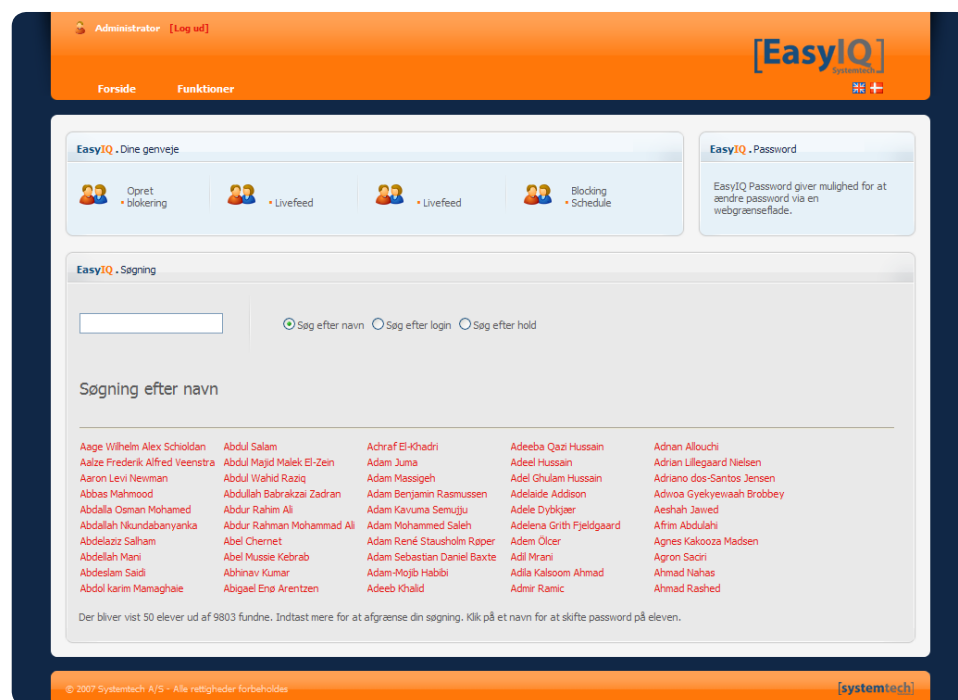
Administrator [Log ud]

[EasyIQ] Systemtech

Forside Funktioner

EasyIQ . Dine genveje

Opret blokering

Livefeed

Livefeed

Blocking Schedule

EasyIQ . Password

EasyIQ Password giver mulighed for at ændre password via en webgrænseflade.

EasyIQ . Søgning

Søg efter navn Søg efter login Søg efter hold

Søgning efter navn

Aage Wilhelm Alex Schioldan
Aalze Frederik Alfred Veenstra
Aaron Levi Newman
Abbas Mahmood
Abdalla Osman Mohamed
Abdallah Nkundabanyanka
Abdelaziz Salham
Abdellah Mani
Abdeslam Saidi
Abdol karim Mamaghaie

Abdul Salam
Abdul Majid Malek El-Zein
Abdul Wahid Raziq
Abdullah Babrakzai Zadran
Abdur Rahim Ali
Abdur Rahman Mohammad Ali
Abel Chernet
Abel Mussie Kebrab
Abhinav Kumar
Abigael Enø Arentzen

Achraf El-Khadri
Adam Juma
Adam Massigeh
Adam Benjamin Rasmussen
Adam Kavuma Semujju
Adam Mohammed Saleh
Adam René Stausholm Røper
Adam Sebastian Daniel Baxte
Adam-Mojib Habibi
Adeeb Khalid

Adeeba Qazi Hussain
Adeel Hussain
Adel Ghulam Hussain
Adelaide Addison
Adele Dybkjær
Adelena Grith Fjeldgaard
Adem Ölcer
Adil Mrani
Adila Kalsoom Ahmad
Admir Ramic

Adnan Allouchi
Adrian Lillegaard Nielsen
Adriano dos-Santos Jensen
Adwoa Gyekyewaah Brobbey
Aeshah Jawed
Afrim Abdulahi
Agnes Kakooza Madsen
Agron Saciri
Ahmad Nahas
Ahmad Rashed

Der bliver vist 50 elever ud af 9803 fundne. Indtast mere for at afgrænse din søgning. Klik på et navn for at skifte password på eleven.

© 2007 Systemtech A/S - Alle rettigheder forbeholdes

[systemtech]